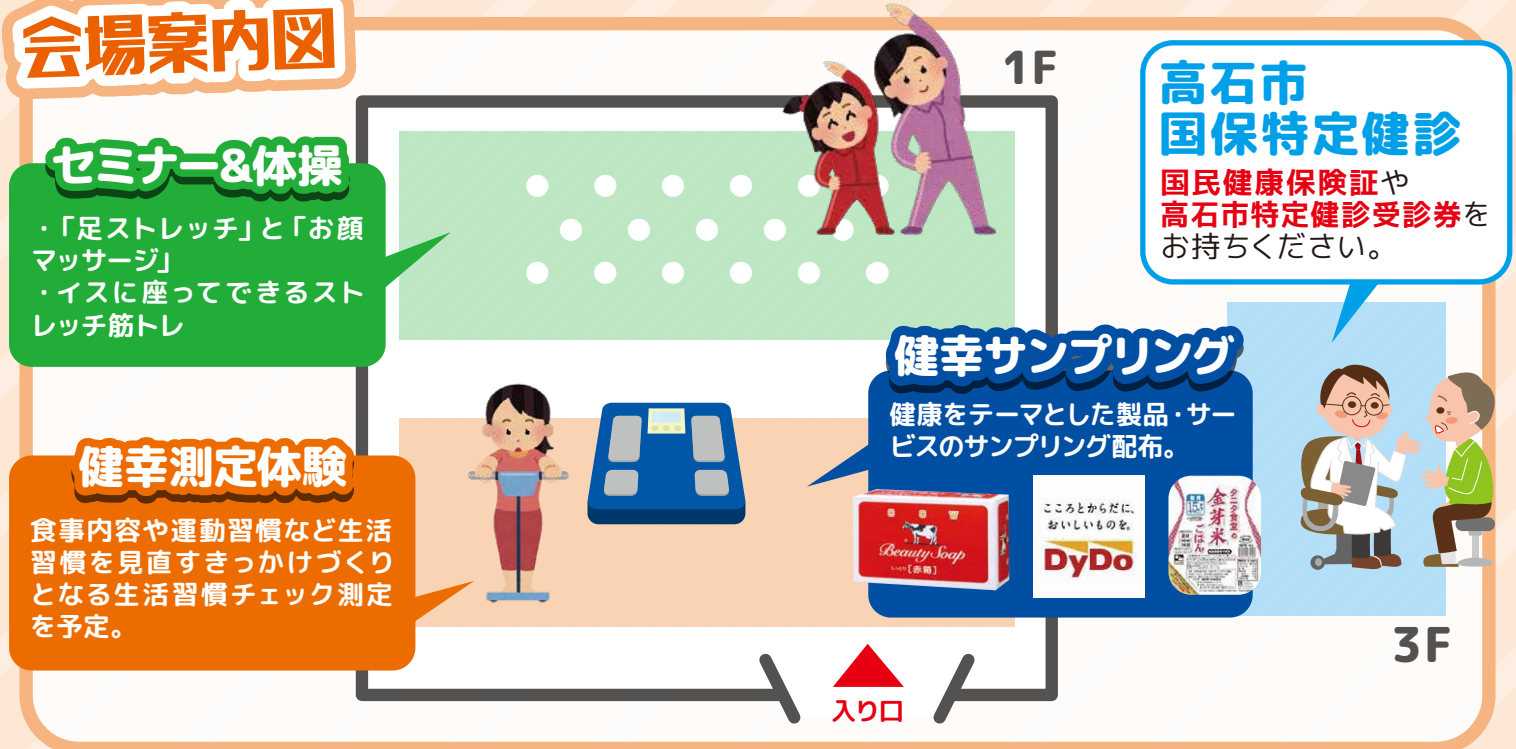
会場案内図

1F

セミナー&体操

・「足ストレッチ」と「お顔マッサージ」
・イスに座ってできるストレッチ筋トレ

健幸測定体験

食事内容や運動習慣など生活習慣を見直すきっかけづくりとなる生活習慣チェック測定を予定。

健幸サンプリング

健康をテーマとした製品・サービスのサンプリング配布。

Beauty Soap
[赤箱]

こころとからだに、おいしいものを。
DyDo

金芽米
ごはん

高石市
国保特定健診

国民健康保険証や
高石市特定健診受診券を
お持ちください。

3F

入り口